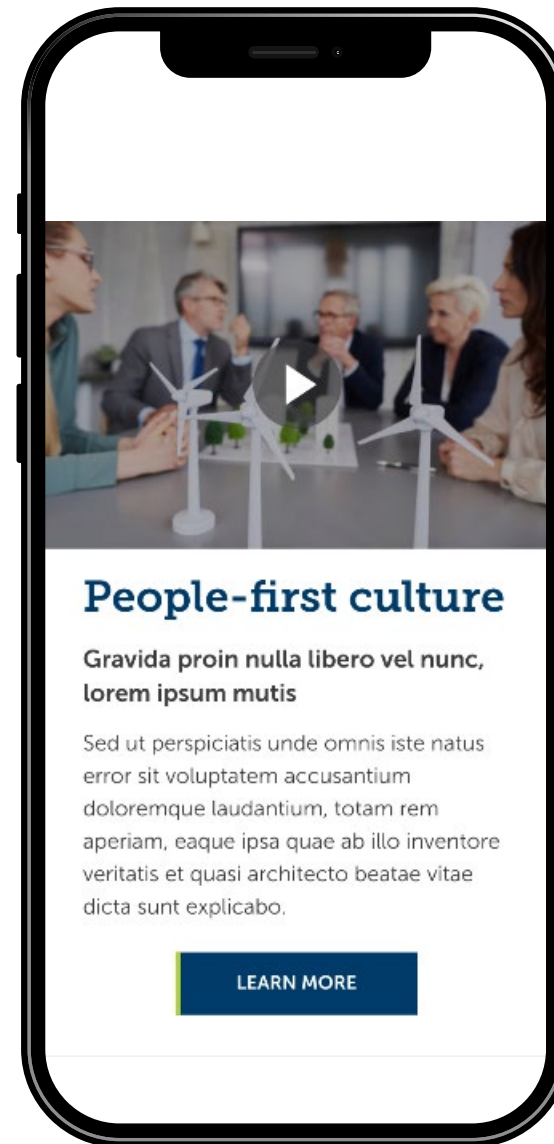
People-first culture

Gravida proin nulla libero vel nunc, lorem ipsum mutis

Sed ut perspiciatis unde omnis iste natus error sit voluptatem accusantium doloremque laudantium, totam rem aperiam, eaque ipsa quae ab illo inventore veritatis et quasi architecto beatae vitae dicta sunt explicabo.

LEARN MORE